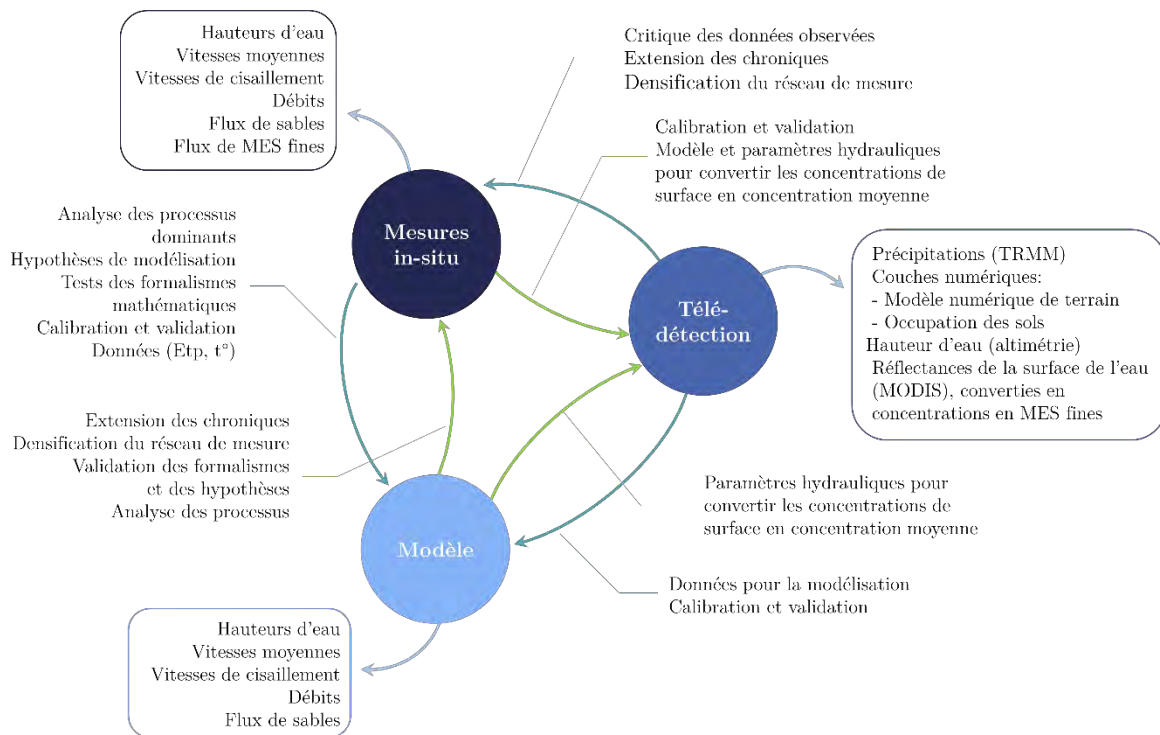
Hauteurs d'eau
Vitesses moyennes
Vitesses de cisaillement
Débits
Flux de sables
Flux de MES fines

Critique des données observées
Extension des chroniques
Densification du réseau de mesure

Calibration et validation
Modèle et paramètres hydrauliques pour convertir les concentrations de surface en concentration moyenne

Analyse des processus dominants
Hypothèses de modélisation
Tests des formalismes mathématiques
Calibration et validation
Données (Etp, t°)

Mesures in-situ

Télé-détection

Précipitations (TRMM)
Couches numériques:
- Modèle numérique de terrain
- Occupation des sols
Hauteur d'eau (altimétrie)
Réflectances de la surface de l'eau (MODIS), converties en concentrations en MES fines

Extension des chroniques
Densification du réseau de mesure
Validation des formalismes et des hypothèses
Analyse des processus

Paramètres hydrauliques pour convertir les concentrations de surface en concentration moyenne

Modèle

Données pour la modélisation
Calibration et validation

Hauteurs d'eau
Vitesses moyennes
Vitesses de cisaillement
Débits
Flux de sables